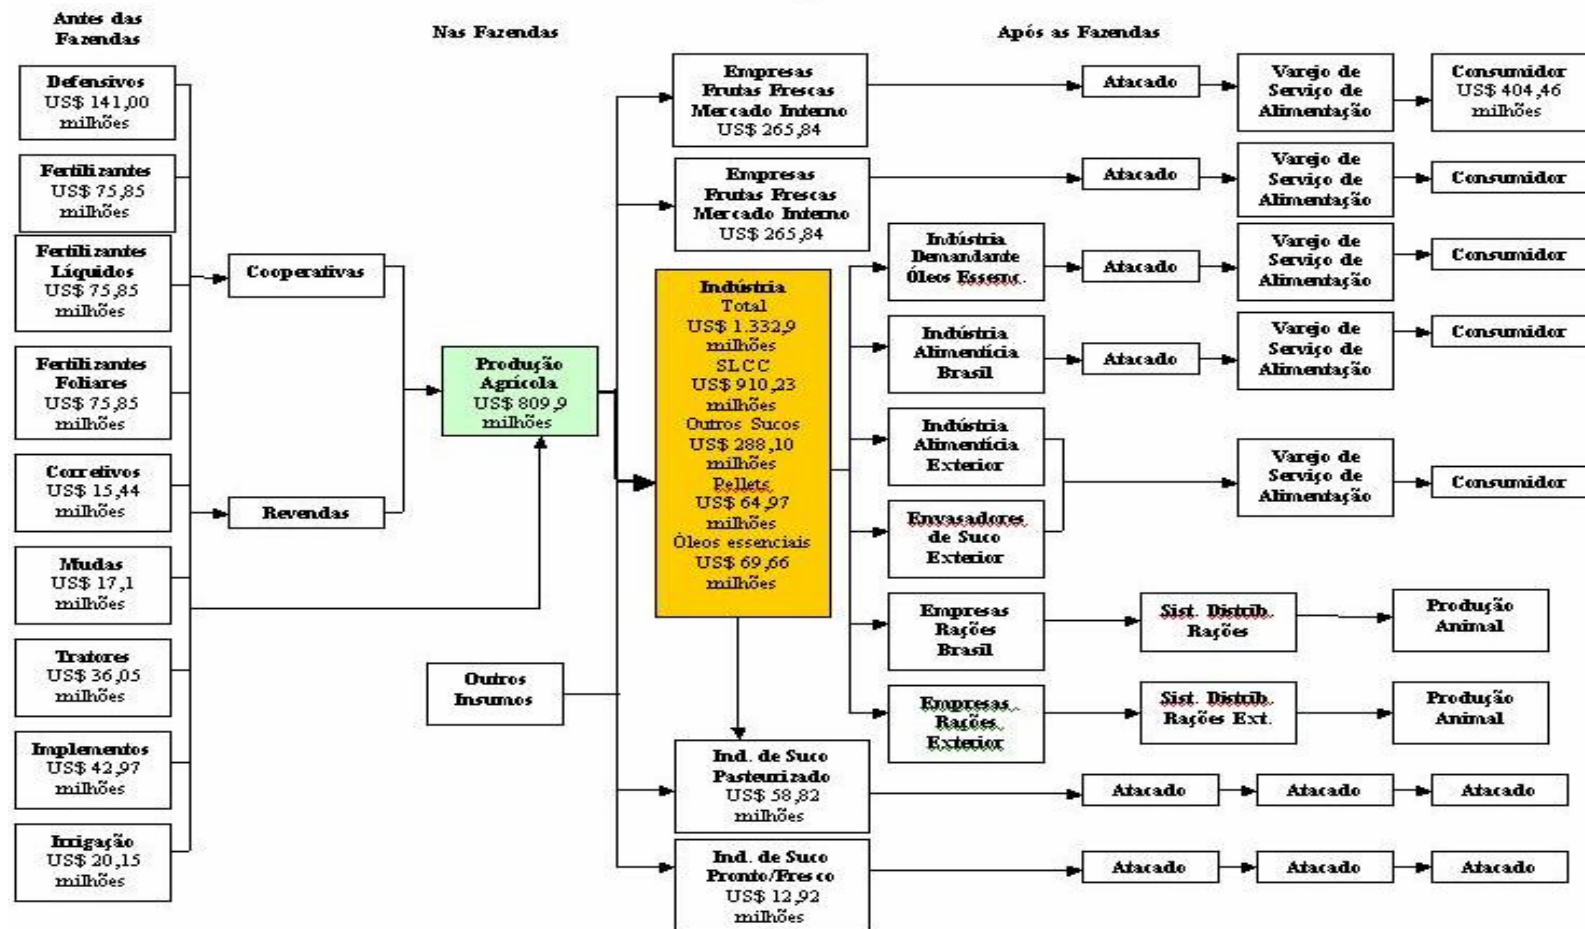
Antes das Fazendas

Nas Fazendas

Após as Fazendas

Defensivos
US$ 141,00 milhões

Fertilizantes
US$ 75,85 milhões

Fertilizantes Líquidos
US$ 75,85 milhões

Fertilizantes Foliares
US$ 75,85 milhões

Corretivos
US$ 15,44 milhões

Mudas
US$ 17,1 milhões

Tratores
US$ 36,05 milhões

Implementos
US$ 42,97 milhões

Irrigação
US$ 20,15 milhões

Cooperativas

Revendas

Produção Agrícola
US$ 809,9 milhões

Outros Insumos

Empresas Frutas Frescas Mercado Interno
US$ 265,84

Empresas Frutas Frescas Mercado Interno
US$ 265,84

Indústria
Total
US$ 1.332,9 milhões
SLCC
US$ 910,23 milhões
Outros Sucos
US$ 288,10 milhões
Pellets
US$ 64,97 milhões
Óleos essenciais
US$ 69,66 milhões

Ind. de Suco Pasteurizado
US$ 58,82 milhões

Ind. de Suco Pronto/Fresco
US$ 12,92 milhões

Indústria Demandante Óleos Essens.

Indústria Alimentícia Brasil

Indústria Alimentícia Exterior

Envasadores de Suco Exterior

Empresas Rações Brasil

Empresas Rações Exterior

Atacado

Atacado

Atacado

Atacado

Sist. Distrib. Rações

Sist. Distrib. Rações Ext.

Atacado

Atacado

Atacado

Atacado

Varejo de Serviço de Alimentação

Varejo de Serviço de Alimentação

Varejo de Serviço de Alimentação

Varejo de Serviço de Alimentação

Varejo de Serviço de Alimentação

Produção Animal

Produção Animal

Atacado

Atacado

Consumidor
US$ 404,46 milhões

Consumidor

Consumidor

Consumidor

Consumidor